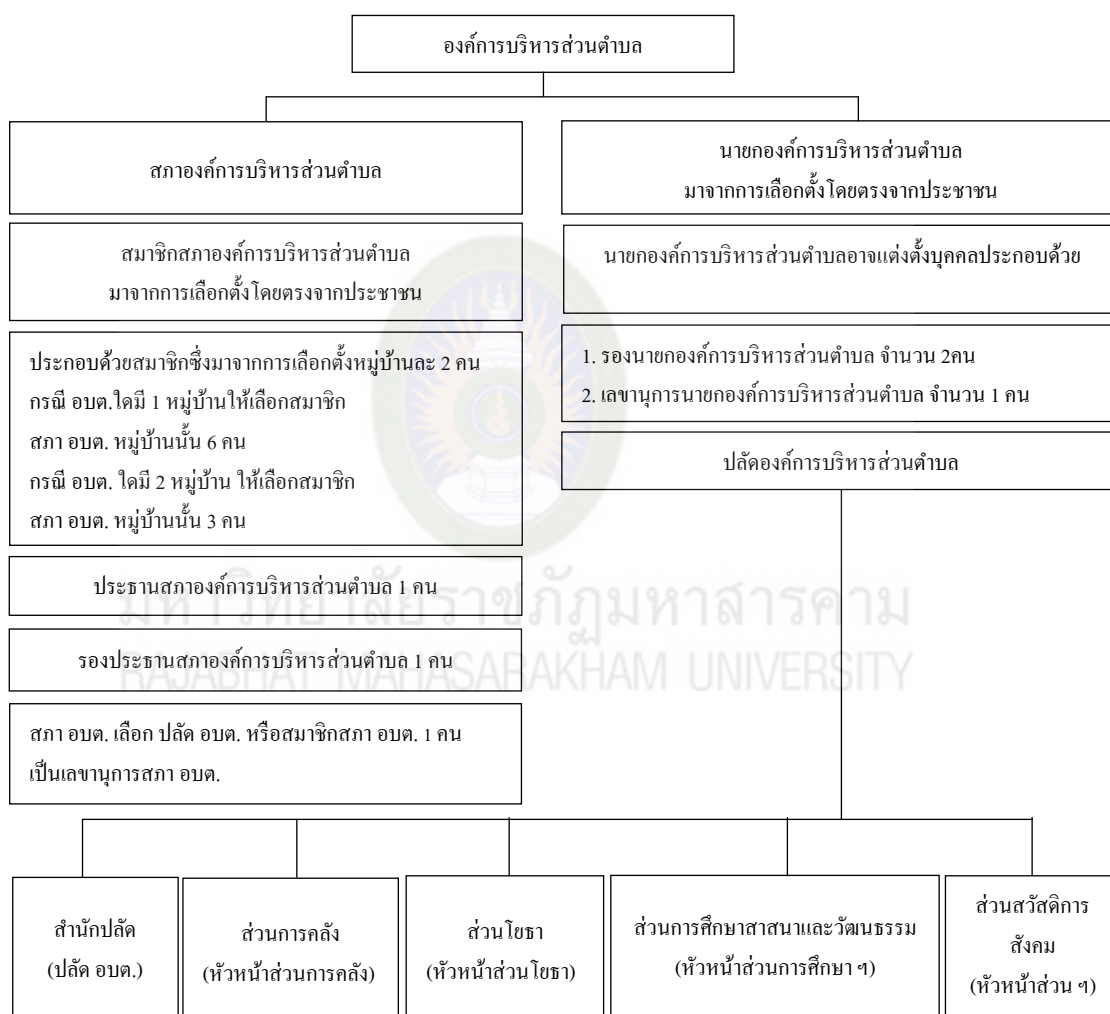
องค์การบริหารส่วนตำบล

สภาองค์การบริหารส่วนตำบล

นายกองค์การบริหารส่วนตำบล
มาจากการเลือกตั้งโดยตรงจากประชาชน

สมาชิกสภาองค์การบริหารส่วนตำบล
มาจากการเลือกตั้งโดยตรงจากประชาชน

นายกองค์การบริหารส่วนตำบลอาจแต่งตั้งบุคคลประกอบด้วย

ประกอบด้วยสมาชิกซึ่งมาจากการเลือกตั้งหมู่บ้านละ 2 คน
กรณี อบต.ใดมี 1 หมู่บ้านให้เลือกสมาชิก
สภา อบต. หมู่บ้านนั้น 6 คน
กรณี อบต. ใดมี 2 หมู่บ้าน ให้เลือกสมาชิก
สภา อบต. หมู่บ้านนั้น 3 คน

1. รองนายกองค์การบริหารส่วนตำบล จำนวน 2คน
2. เลขานุการนายกองค์การบริหารส่วนตำบล จำนวน 1 คน

ปลัดองค์การบริหารส่วนตำบล

ประธานสภาองค์การบริหารส่วนตำบล 1 คน

รองประธานสภาองค์การบริหารส่วนตำบล 1 คน

มหาวิทยาลัยราชภัฏมหาสารคาม
RAJABHAT MAHASARAKHAM UNIVERSITY

สภา อบต. เลือก ปลัด อบต. หรือสมาชิกสภา อบต. 1 คน
เป็นเลขานุการสภา อบต.

สำนักปลัด
(ปลัด อบต.)

ส่วนการคลัง
(หัวหน้าส่วนการคลัง)

ส่วนโยธา
(หัวหน้าส่วนโยธา)

ส่วนการศึกษาสาสนาและวัฒนธรรม
(หัวหน้าส่วนการศึกษา ฯ)

ส่วนสวัสดิการ
สังคม
(หัวหน้าส่วน ฯ)